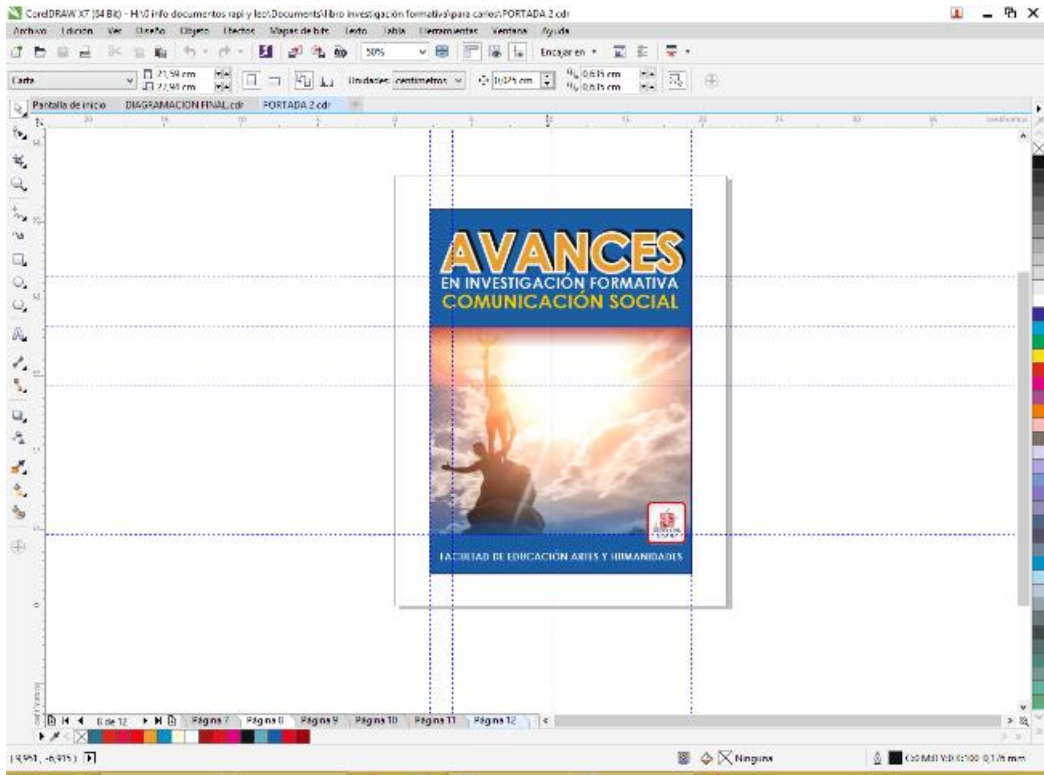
CorelDRAW X7 (64 Bit) - H:\0 info documentos rapi y leo\Documents\libro investigación formativa\para carlos\PORTADA 2.cdr

Archivo Edición Ver Diseño Objeto Efectos Mapas de bits Texto Tabla Herramientas Ventana Ayuda

50% Encajar en

Carta 21,59 cm 27,94 cm Unidades: centímetros 0,025 cm 0,635 cm 0,635 cm

Pantalla de inicio DIAGRAMACION FINAL.cdr PORTADA 2.cdr

AVANCES
EN INVESTIGACIÓN FORMATIVA
COMUNICACIÓN SOCIAL

FACULTAD DE EDUCACIÓN ARTES Y HUMANIDADES

8 de 12 Página 7 Página 8 Página 9 Página 10 Página 11 Página 12

(9,951, -6,935) Ninguno C:0 M:0 Y:0 K:100 0,176 mm